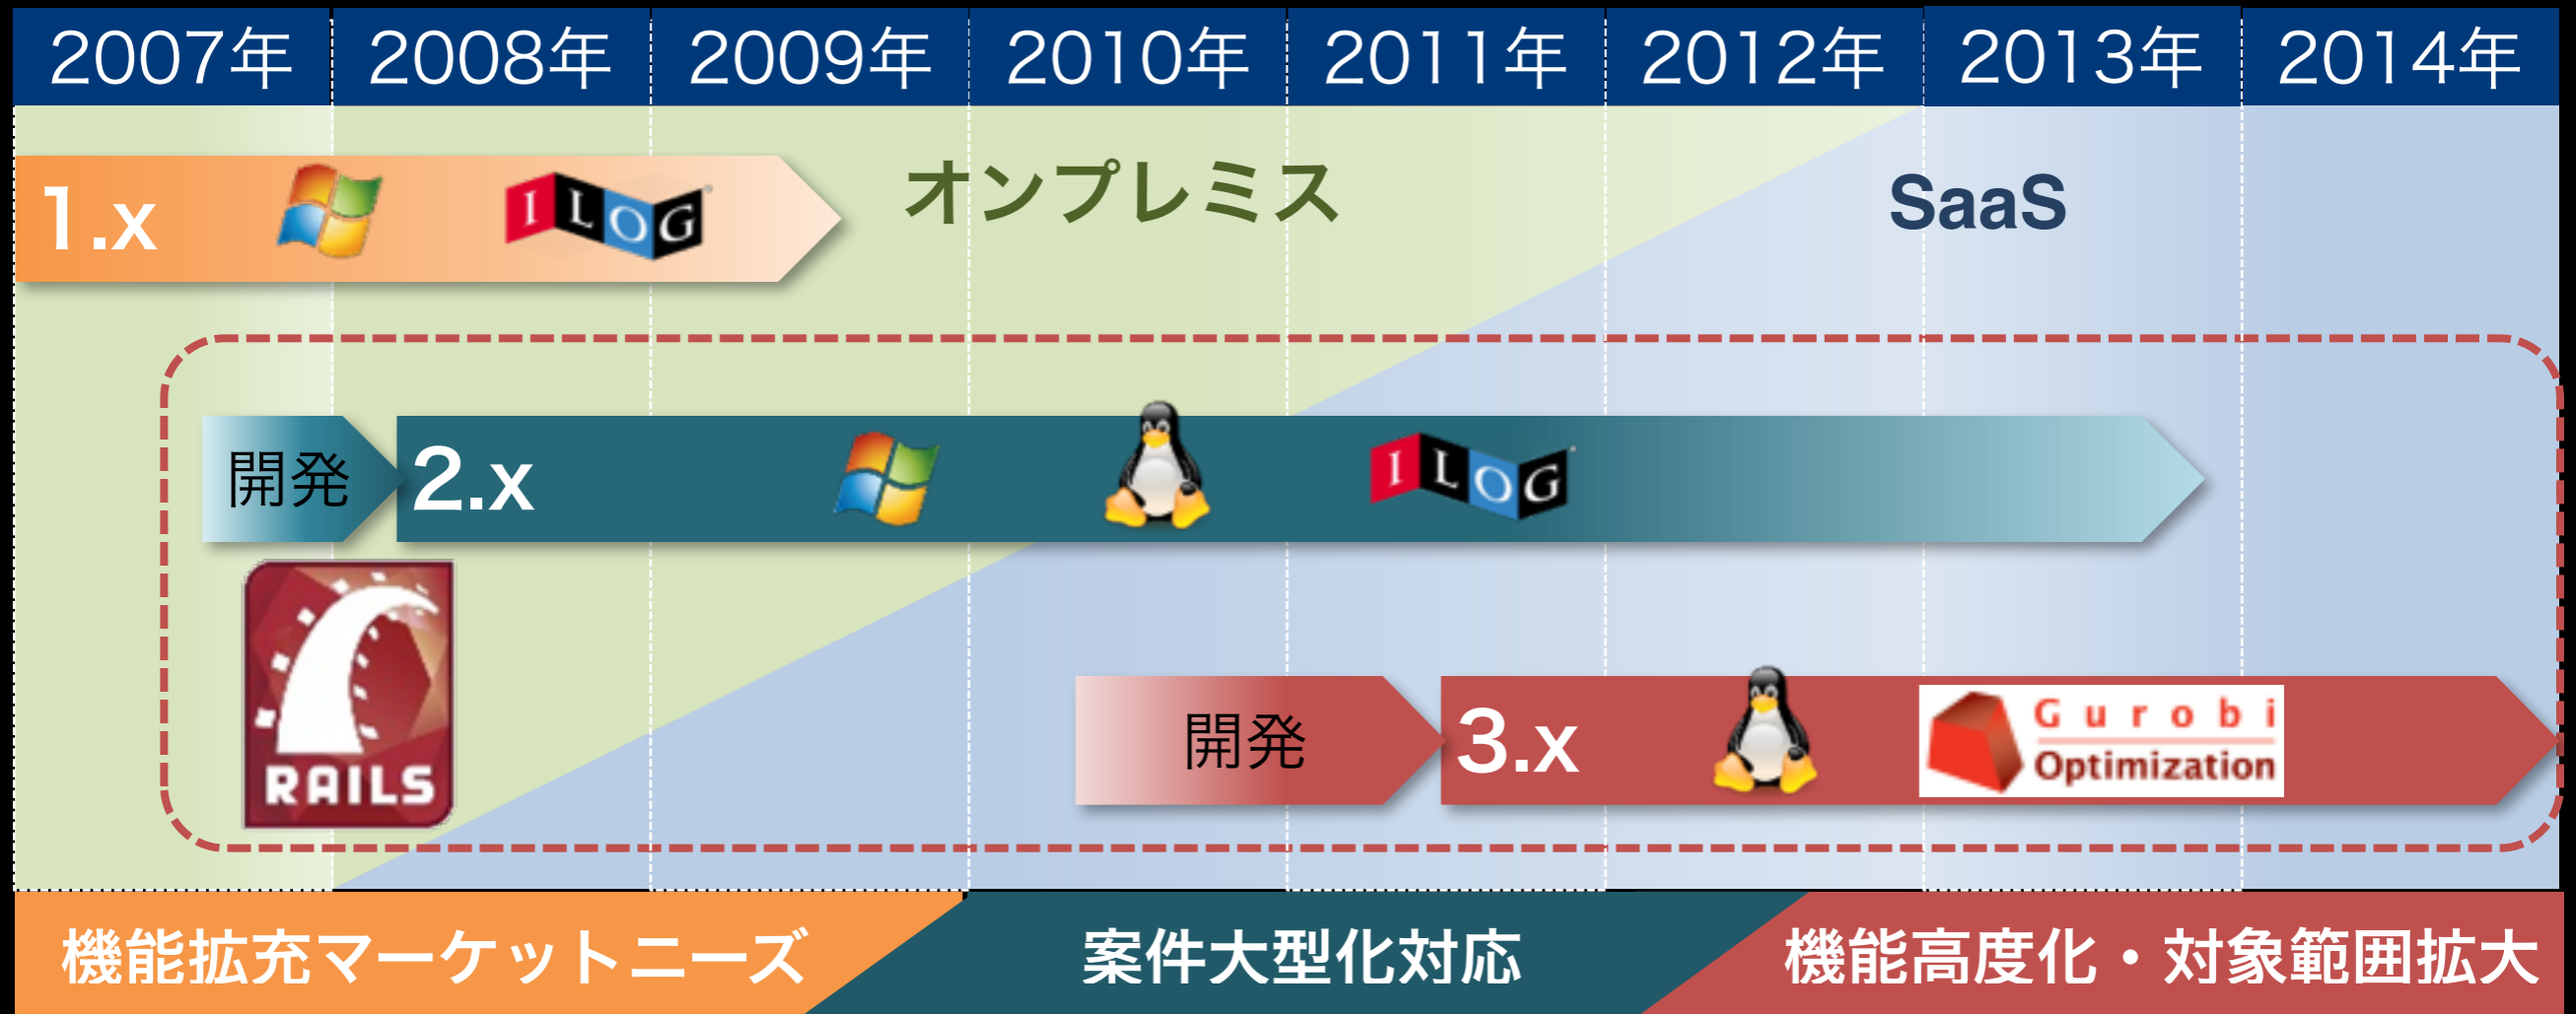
| 2007年 | 2008年 | 2009年 | 2010年 | 2011年 | 2012年 | 2013年 | 2014年 |
|---|---|---|---|---|---|---|---|

1.x ILOG

オンプレミス

SaaS

開発 2.x ILOG

RAILS

開発 3.x Gurobi Optimization

機能拡充マーケットニーズ

案件大型化対応

機能高度化・対象範囲拡大